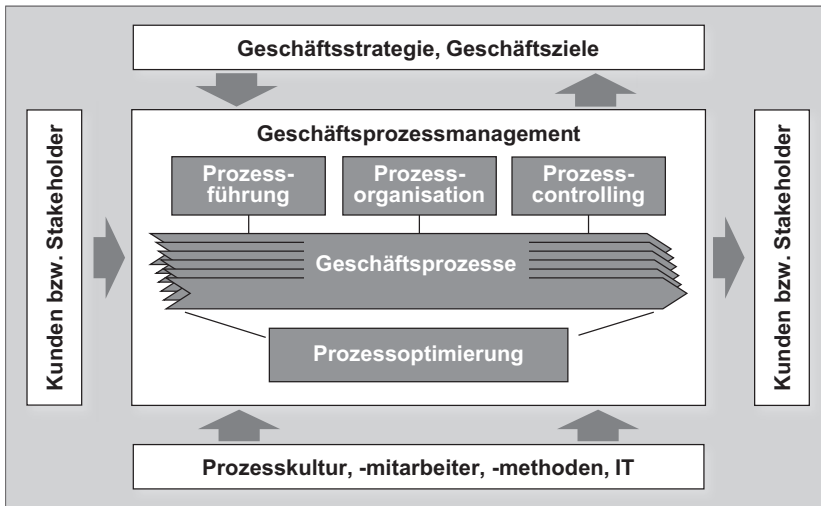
Geschäftsstrategie, Geschäftsziele

Kunden bzw. Stakeholder

Geschäftsprozessmanagement

Prozessführung

Prozessorganisation

Prozesscontrolling

Geschäftsprozesse

Prozessoptimierung

Kunden bzw. Stakeholder

Prozesskultur, -mitarbeiter, -methoden, IT